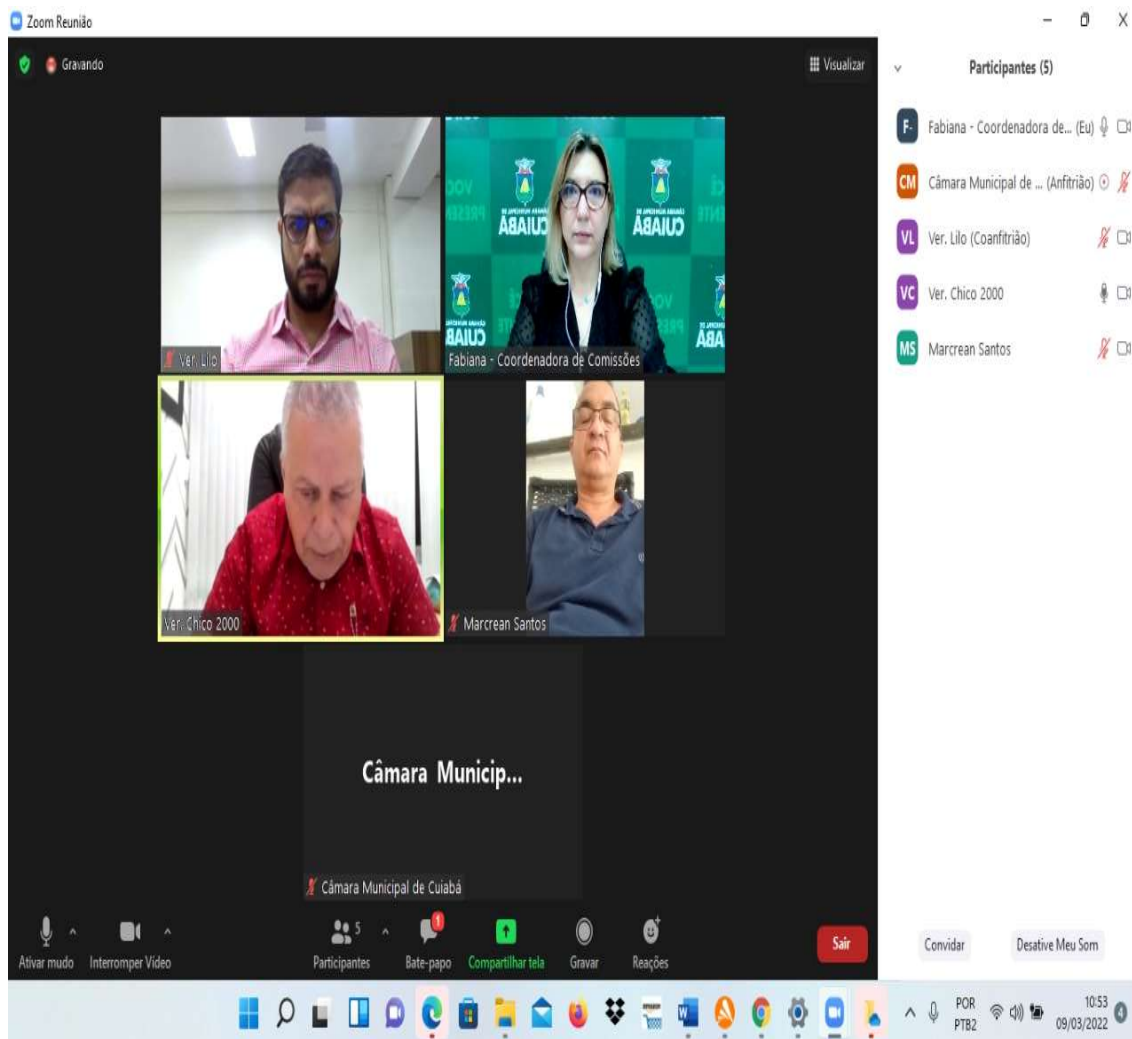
Zoom Reunião

Gravando

Visualizar

Participantes (5)

F- Fabiana - Coordenadora de... (Eu)

CM Câmara Municipal de ... (Anfitrião)

VL Ver. Lilo (Coanfitrião)

VC Ver. Chico 2000

MS Marcrean Santos

Ver. Lilo

CÂMARA MUNICIPAL CUIABÁ

Fabiana - Coordenadora de Comissões

Ver. Chico 2000

Marcrean Santos

Câmara Municip...

Câmara Municipal de Cuiabá

Ativar mudo

Interromper Vídeo

5

Participantes

1

Bate-papo

Compartilhar tela

Gravar

Reações

Sair

Convidar

Desative Meu Som

POR PTB2

10:53 09/03/2022